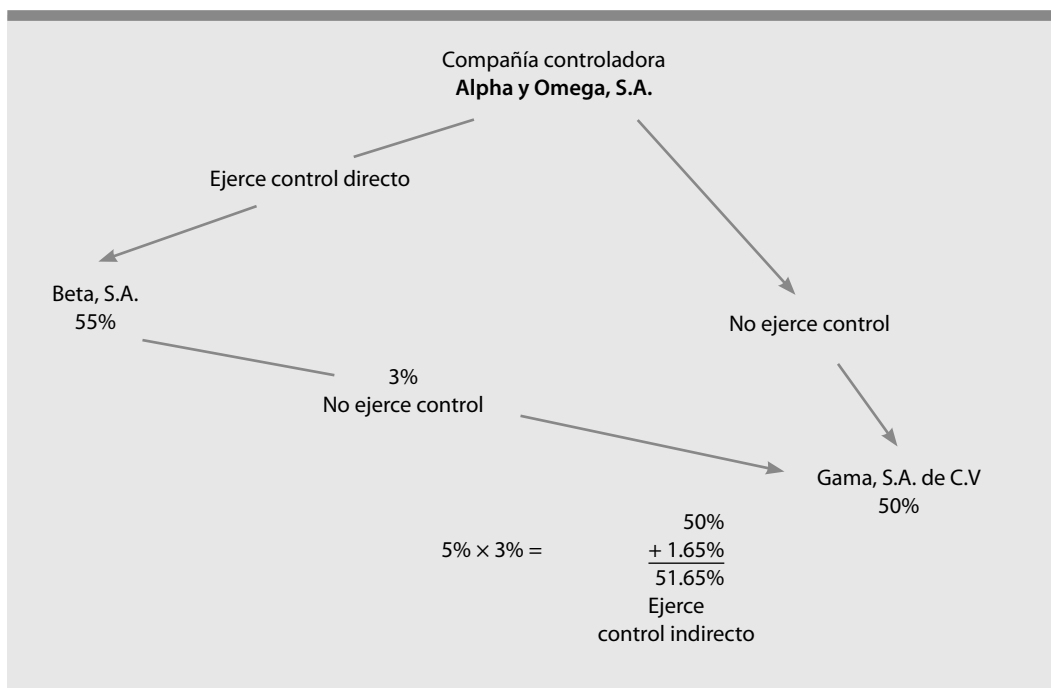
Compañía controladora
**Alpha y Omega, S.A.**

Ejerce control directo

Beta, S.A.
55%

No ejerce control

3%
No ejerce control

Gama, S.A. de C.V
50%

$5\% \times 3\% =$

$50\%$
$+ 1.65\%$
$51.65\%$

Ejerce
control indirecto